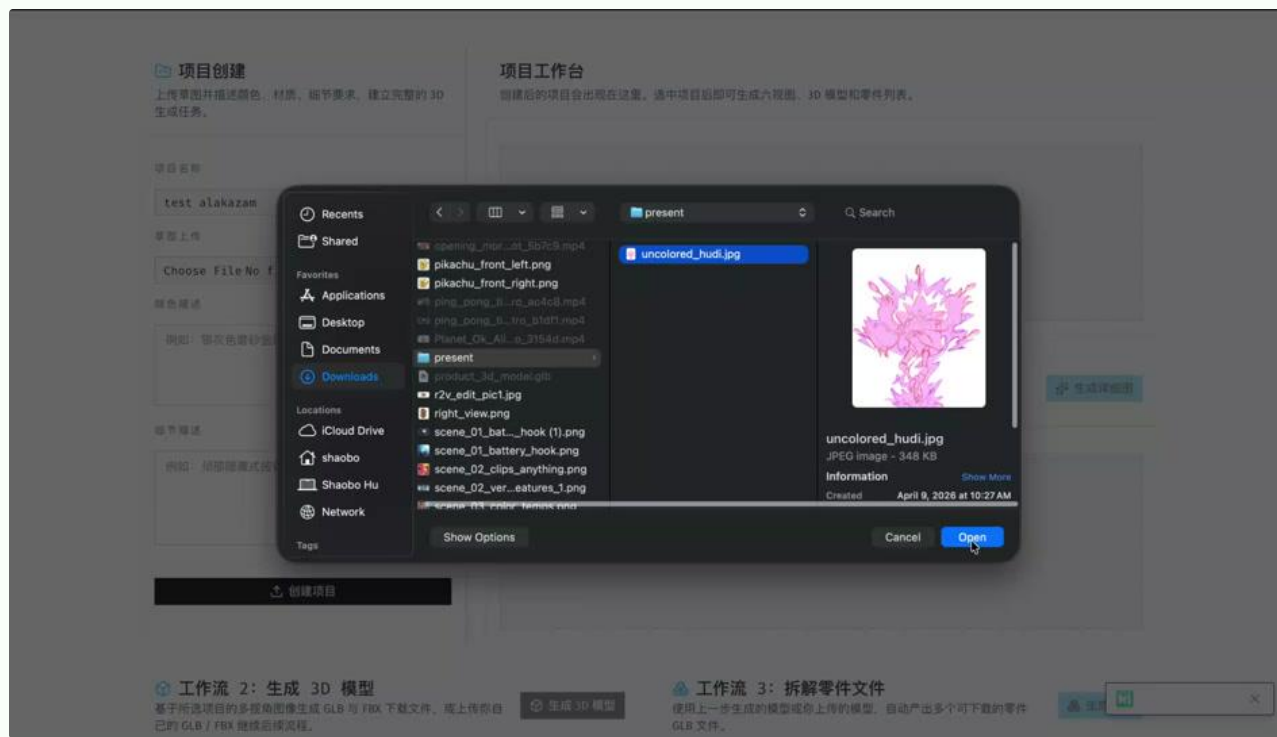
项目创建

上传草图并描述颜色、材质、细节要求，建立完整的 3D 生成任务。

项目名称

test alakazam

草图上传

Choose File No f

颜色描述

例如：银灰色磨砂金

细节描述

例如：胡部随属式设

创建项目

项目工作台

创建后的项目会出现在这里。选中项目后即可生成六视图、3D 模型和零件列表。

生成详细图

Recents
Shared
Favorites
Applications
Desktop
Documents
Downloads
Locations
iCloud Drive
shaobo
Shaobo Hu
Network
Tags

present

Search

opening_mor...ot_5b7c9.mp4
pikachu_front_left.png
pikachu_front_right.png
ping_pong_b...ro_ac4c8.mp4
ping_pong_b...tro_b1df1.mp4
Planet_Ok_All...o_3154d.mp4
present
product_3d_model.glb
r2v_edit_pic1.jpg
right_view.png
scene_01_bat..._hook (1).png
scene_01_battery_hook.png
scene_02_clips_anything.png
scene_02_ver...eatures_1.png
scene_03_color_temps.png

uncolored_hudi.jpg

uncolored_hudi.jpg
JPEG image - 348 KB
Information
Show More
Created April 9, 2026 at 10:27 AM

Show Options
Cancel
Open

工作流 2：生成 3D 模型

基于所选项目的多视角图像生成 GLB 与 FBX 下载文件，或上传你自己的 GLB / FBX 继续后续流程。

生成 3D 模型

工作流 3：拆解零件文件

使用上一步生成的模型或你上传的模型，自动产出多个可下载的零件 GLB 文件。